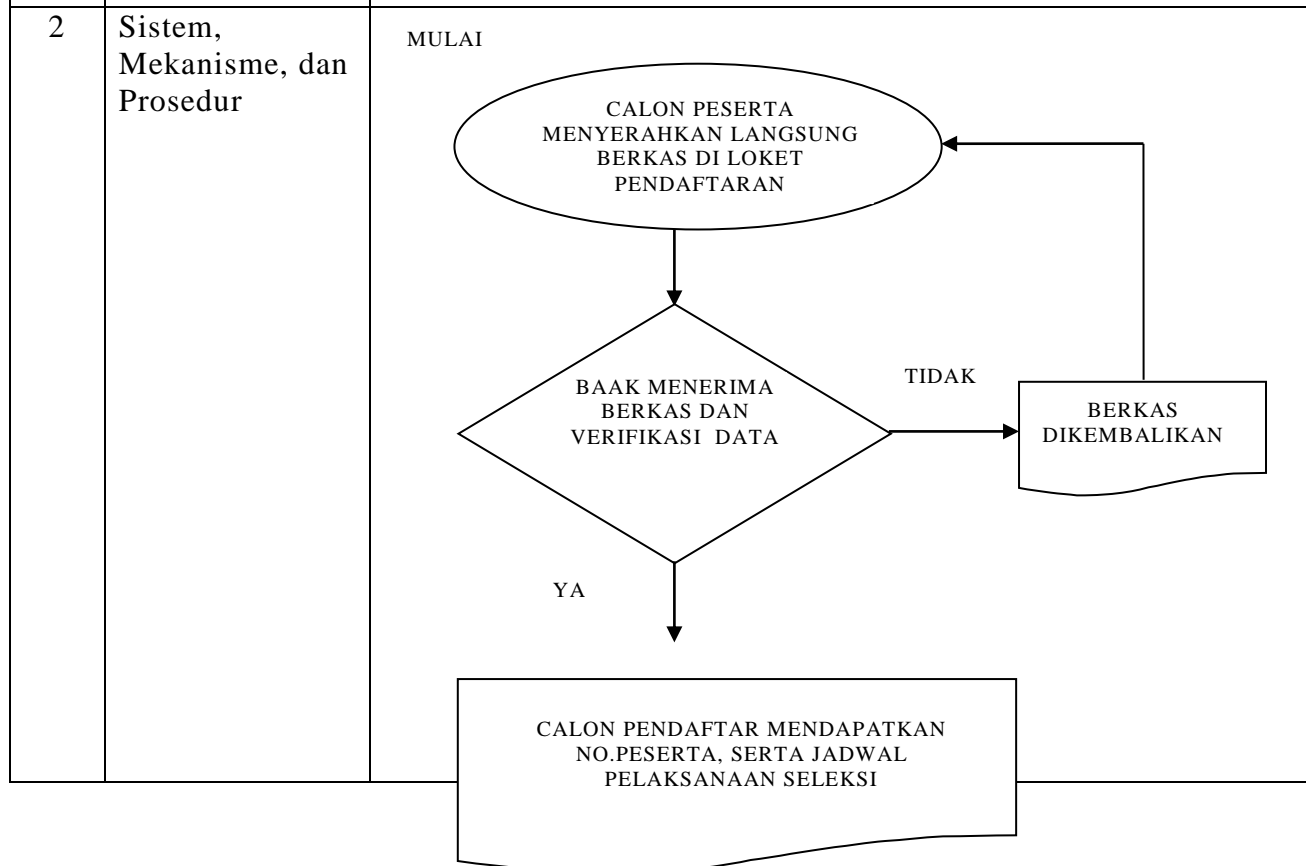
| 2 | Sistem, Mekanisme, dan Prosedur | MULAI |
|---|---|---|

CALON PESERTA MENYERAHKAN LANGSUNG BERKAS DI LOKET PENDAFTARAN

BAAK MENERIMA BERKAS DAN VERIFIKASI DATA

TIDAK

BERKAS DIKEMBALIKAN

YA

CALON PENDAFTAR MENDAPATKAN NO.PESERTA, SERTA JADWAL PELAKSANAAN SELEKSI